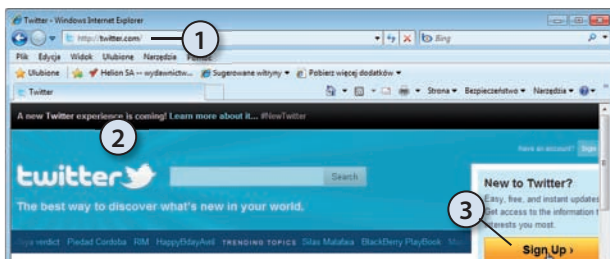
Twitter - Windows Internet Explorer

http://twitter.com/

1

Bing

Plik Edycja Widok Ulubione Narzędzia Pomoc

Ulubione Helion SA -- wydawnictw... Sugerowane witryny Pobierz więcej dodatków

Twitter

Strona Bezpieczeństwo Narzędzia

A new Twitter experience is coming! Learn more about it... #NewTwitter

2

Have an account? Sign

twitter

Search

The best way to discover what's new in your world.

New to Twitter?

Easy, free, and instant updates. Get access to the information that interests you most.

3

Sign Up ›

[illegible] verdict Piedad Cordoba RIM HappyBdayAvril TRENDING TOPICS Silas Malafaia BlackBerry PlayBook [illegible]